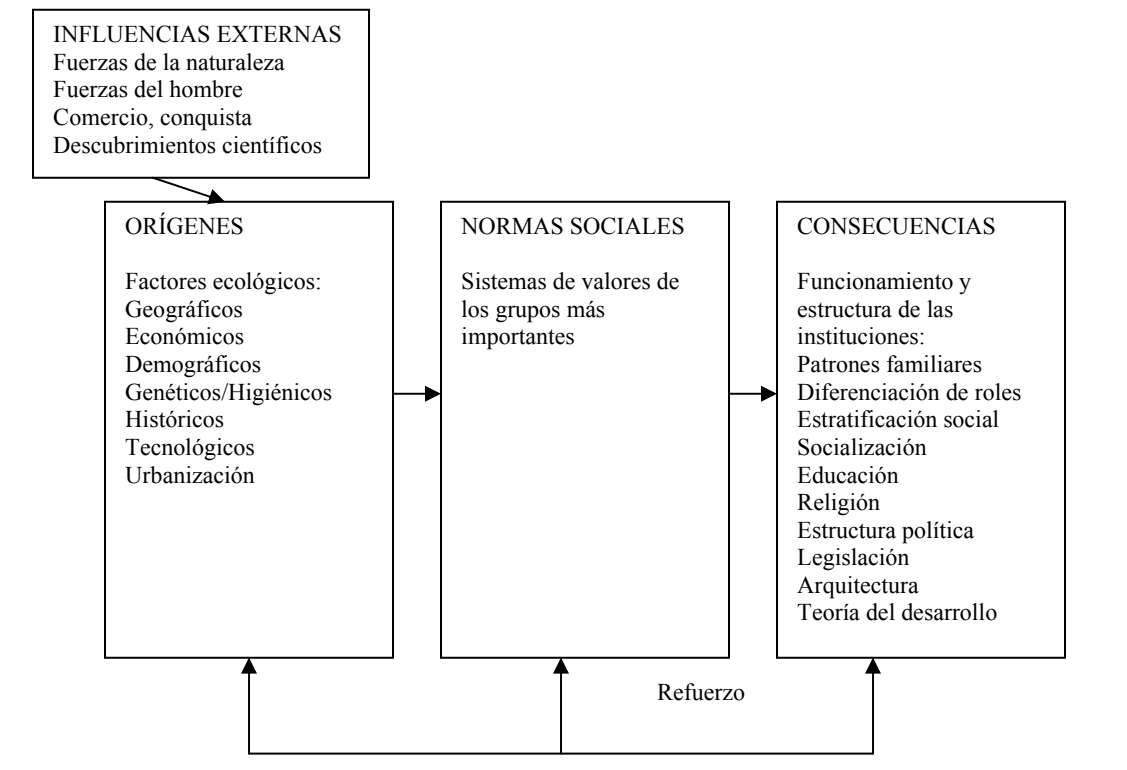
INFLUENCIAS EXTERNAS
Fuerzas de la naturaleza
Fuerzas del hombre
Comercio, conquista
Descubrimientos científicos

ORÍGENES

Factores ecológicos:
Geográficos
Económicos
Demográficos
Genéticos/Higiénicos
Históricos
Tecnológicos
Urbanización

NORMAS SOCIALES

Sistemas de valores de los grupos más importantes

CONSECUENCIAS

Funcionamiento y estructura de las instituciones:
Patrones familiares
Diferenciación de roles
Estratificación social
Socialización
Educación
Religión
Estructura política
Legislación
Arquitectura
Teoría del desarrollo

Refuerzo